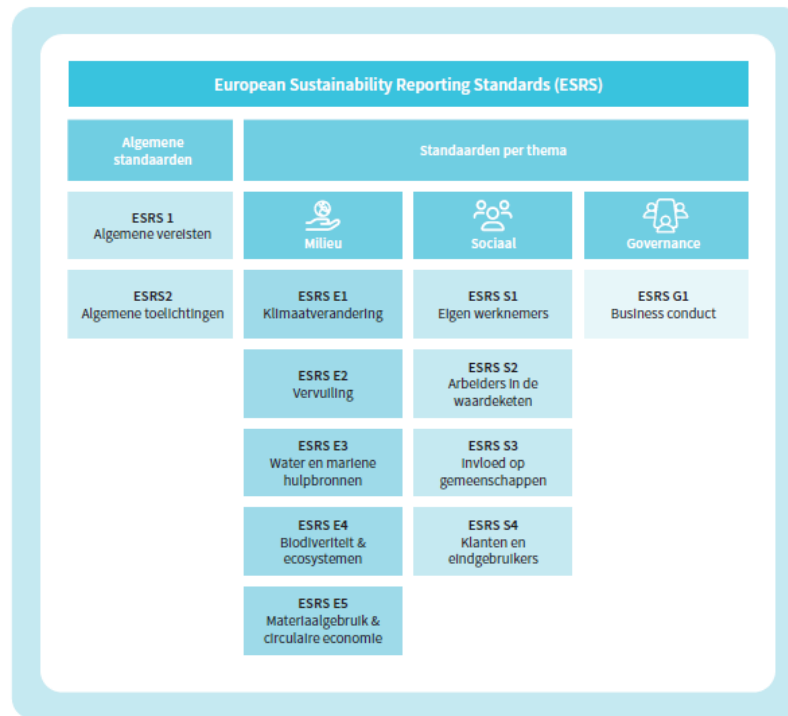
European Sustainability Reporting Standards (ESRS)

Algemene standaarden

Standaarden per thema

ESRS 1
Algemene vereisten

ESRS2
Algemene toelichtingen

Milieu

ESRS E1
Klimaatverandering

ESRS E2
Vervuiling

ESRS E3
Water en mariene hulpbronnen

ESRS E4
Biodiveriteit & ecosystemen

ESRS E5
Materiaalgebruik & circulaire economie

Sociaal

ESRS S1
Eigen werknemers

ESRS S2
Arbeiders in de waardeketen

ESRS S3
Invloed op gemeenschappen

ESRS S4
Klanten en eindgebruikers

Governance

ESRS G1
Business conduct